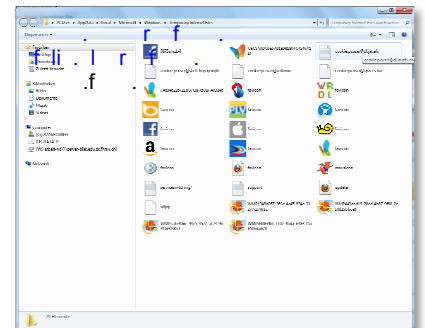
« PC-Name » AppData » Local » Microsoft » Windows » Temporary Internet Files

Organisieren

Favoriten
Desktop
Downloads
Zuletzt besucht

Bibliotheken
Bilder
Dokumente
Musik
Videos

Computer

Netzwerk

r f
f i l r f
f

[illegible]
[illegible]
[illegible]
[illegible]
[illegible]
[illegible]

79 Elemente